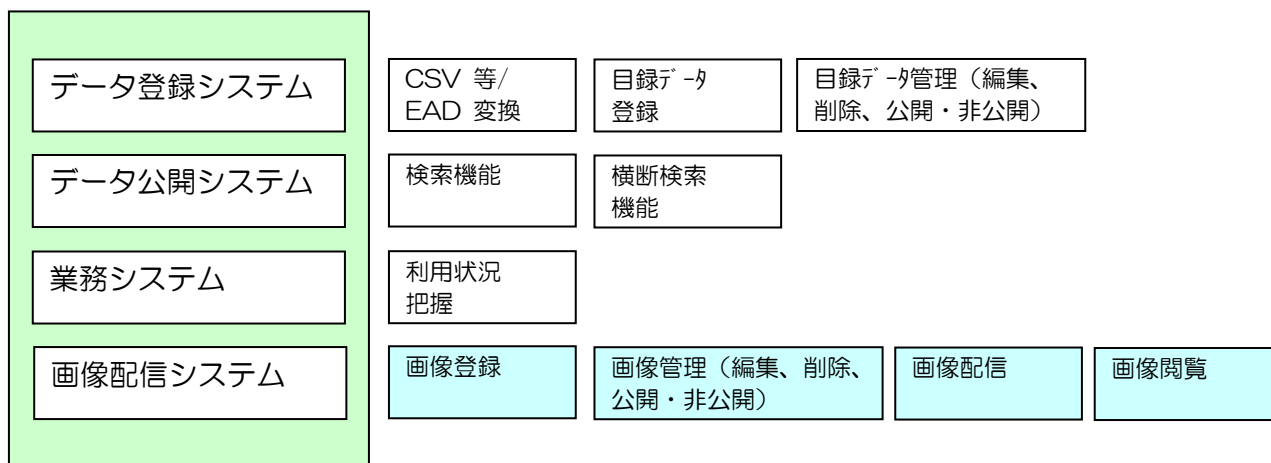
データ登録システム

CSV 等/ EAD 変換

目録ﾃﾞｰﾀ 登録

目録ﾃﾞｰﾀ管理（編集、削除、公開・非公開）

データ公開システム

検索機能

横断検索 機能

業務システム

利用状況 把握

画像配信システム

画像登録

画像管理（編集、削除、公開・非公開）

画像配信

画像閲覧